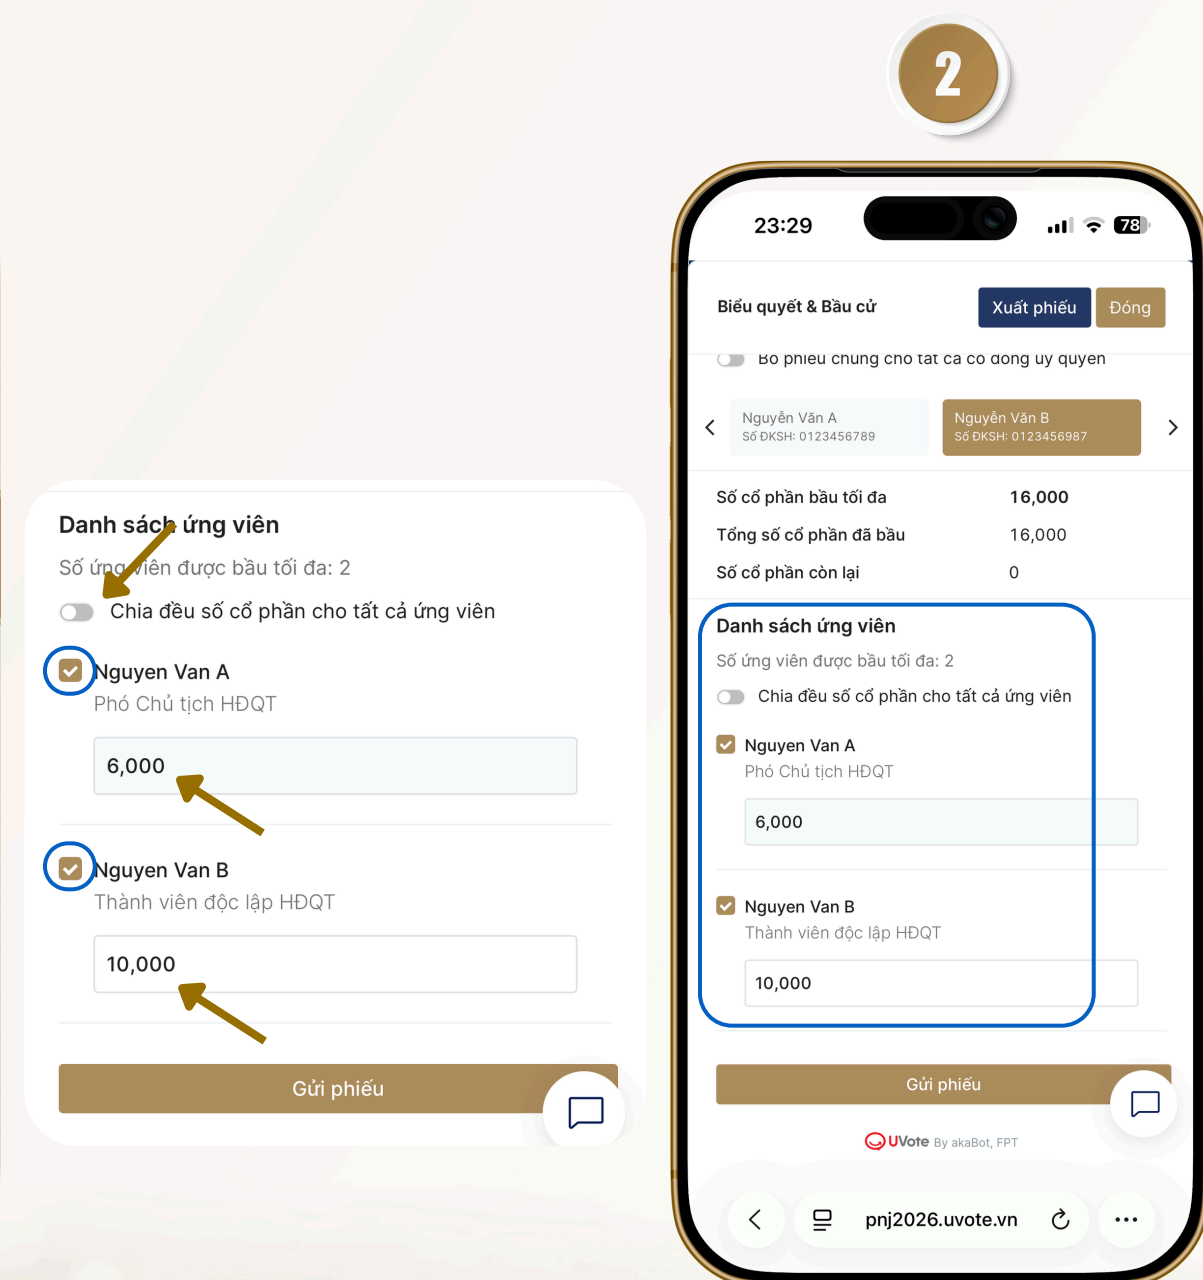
2

Danh sách ứng viên

Số ứng viên được bầu tối đa: 2

Chia đều số cổ phần cho tất cả ứng viên

Nguyen Van A

Phó Chủ tịch HĐQT

6,000

Nguyen Van B

Thành viên độc lập HĐQT

10,000

Gửi phiếu

23:29

78

Biểu quyết & Bầu cử

Xuất phiếu

Đóng

Bỏ phiếu chung cho tất cả cổ đông ủy quyền

Nguyễn Văn A
Số ĐKSH: 0123456789

Nguyễn Văn B
Số ĐKSH: 0123456987

| Số cổ phần bầu tối đa | 16,000 |
|---|---|
| Tổng số cổ phần đã bầu | 16,000 |
| Số cổ phần còn lại | 0 |

Danh sách ứng viên

Số ứng viên được bầu tối đa: 2

Chia đều số cổ phần cho tất cả ứng viên

Nguyen Van A

Phó Chủ tịch HĐQT

6,000

Nguyen Van B

Thành viên độc lập HĐQT

10,000

Gửi phiếu

UVote By akaBot, FPT

pnj2026.uvote.vn